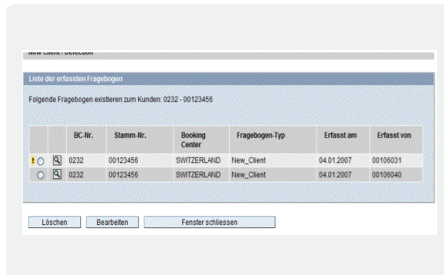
New Client : Selection

Liste der erfassten Fragebogen

Folgende Fragebogen existieren zum Kunden: 0232 - 00123456

| | | BC-Nr. | Stamm-Nr. | Booking Center | Fragebogen-Typ | Erfasst am | Erfasst von |
|---|---|---|---|---|---|---|---|
| ! | | 0232 | 00123456 | SWITZERLAND | New_Client | 04.01.2007 | 00106031 |
| | | 0232 | 00123456 | SWITZERLAND | New_Client | 04.01.2007 | 00106040 |

Löschen Bearbeiten Fenster schliessen